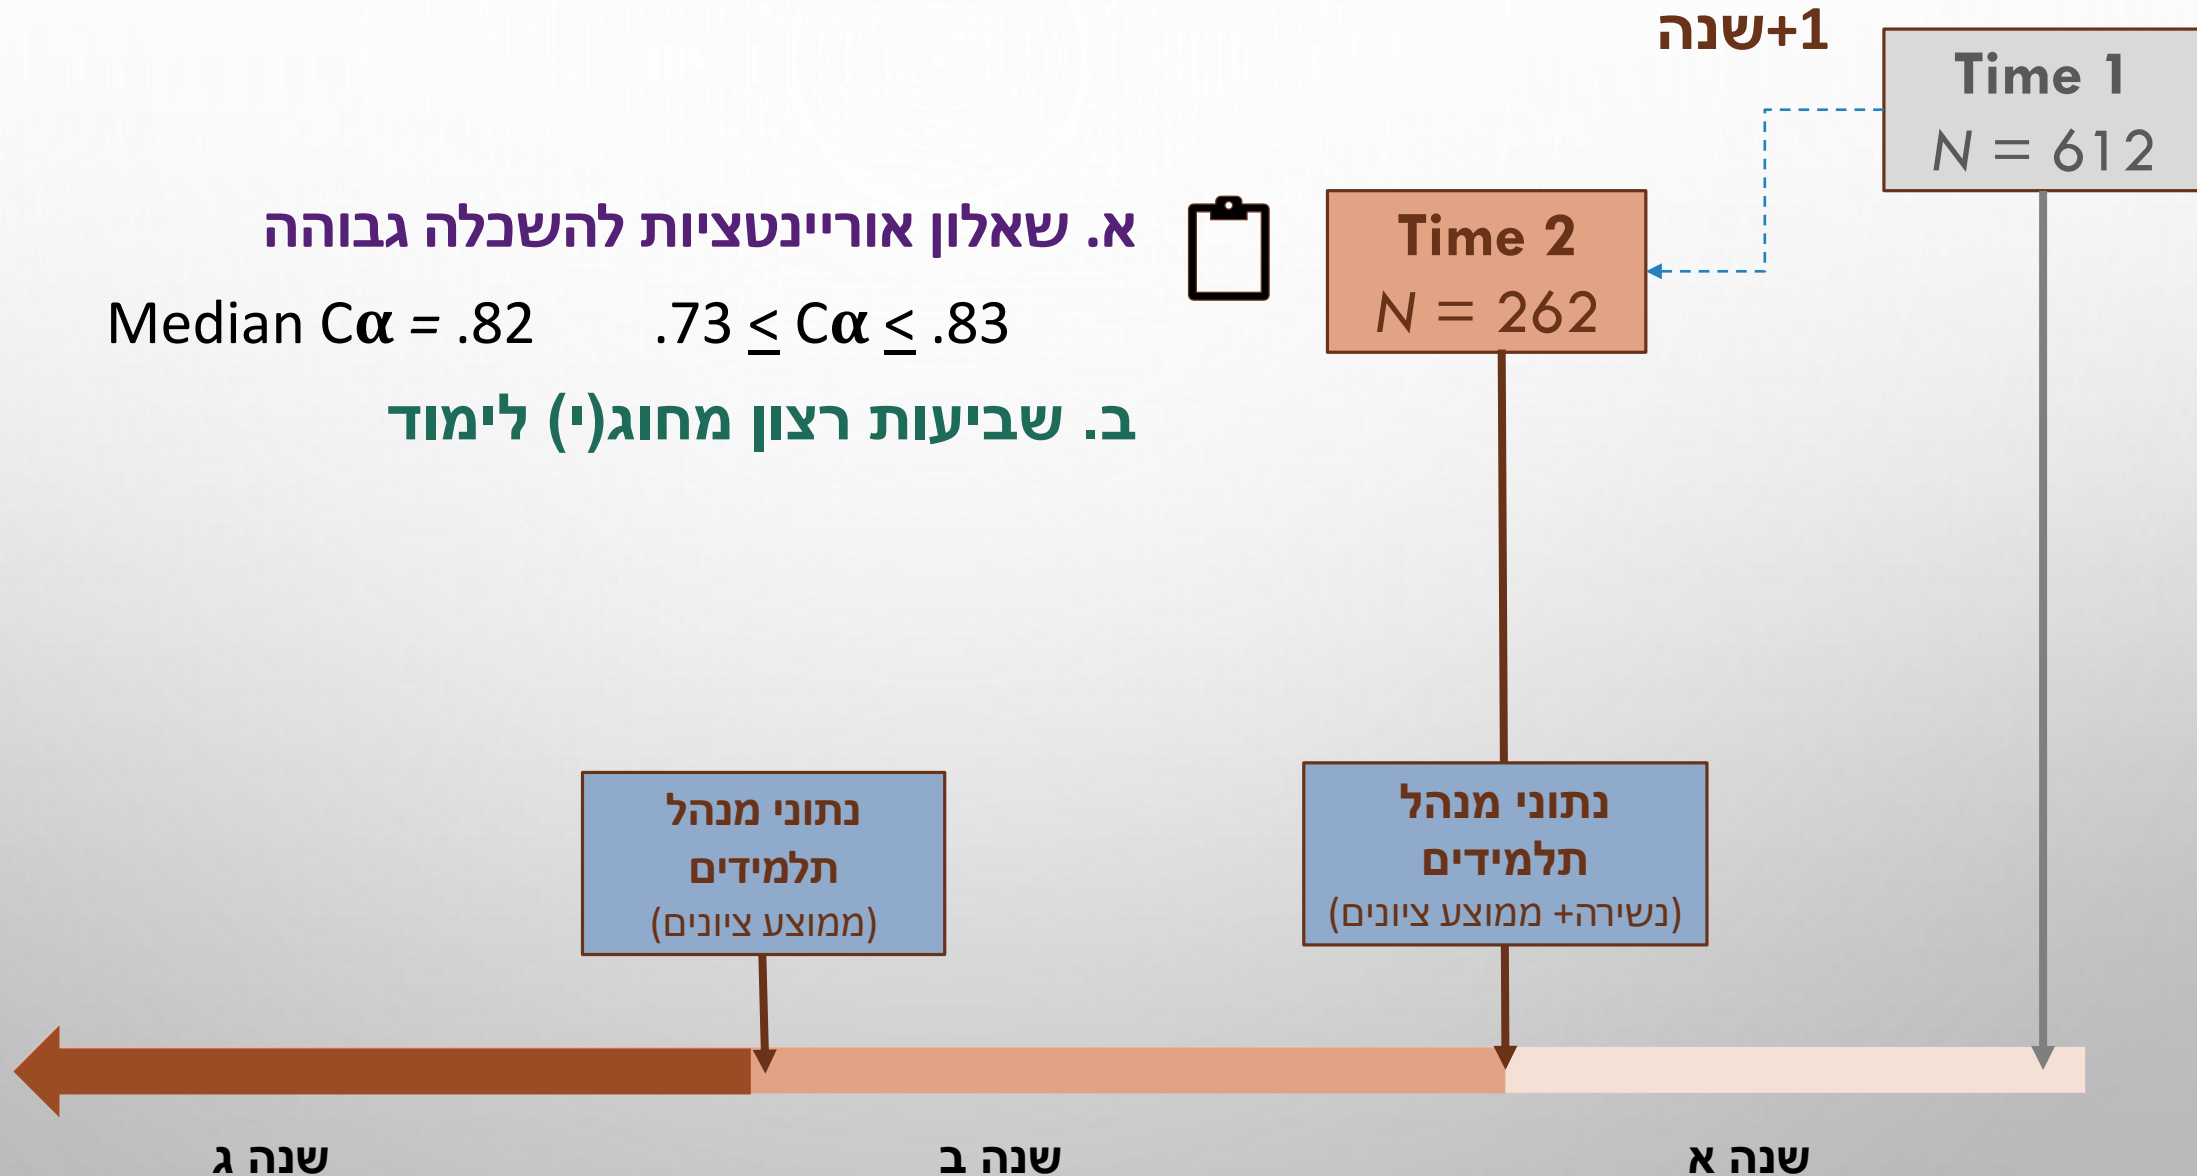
שנה+1

Time 1
$N = 612$

Time 2
$N = 262$

א. שאלון אוריינטציות להשכלה גבוהה

Median Cα = .82      .73 $\leq$ Cα $\leq$ .83

ב. שביעות רצון מחוג(י) לימוד

נתוני מנהל תלמידים
(נשירה+ ממוצע ציונים)

נתוני מנהל תלמידים
(ממוצע ציונים)

שנה א

שנה ב

שנה ג